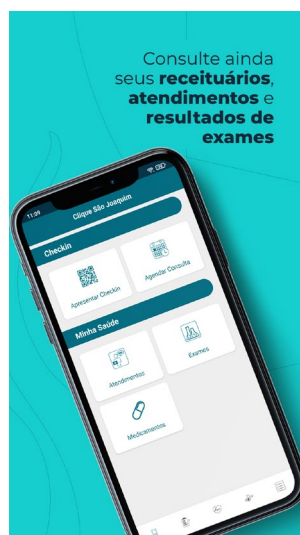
Consulte ainda seus **receituários**, **atendimentos** e **resultados de exames**

11:09

Clique São Joaquim

Checkin

Apresentar Checkin

Agendar Consulta

Minha Saúde

Atendimentos

Exames

Medicamentos